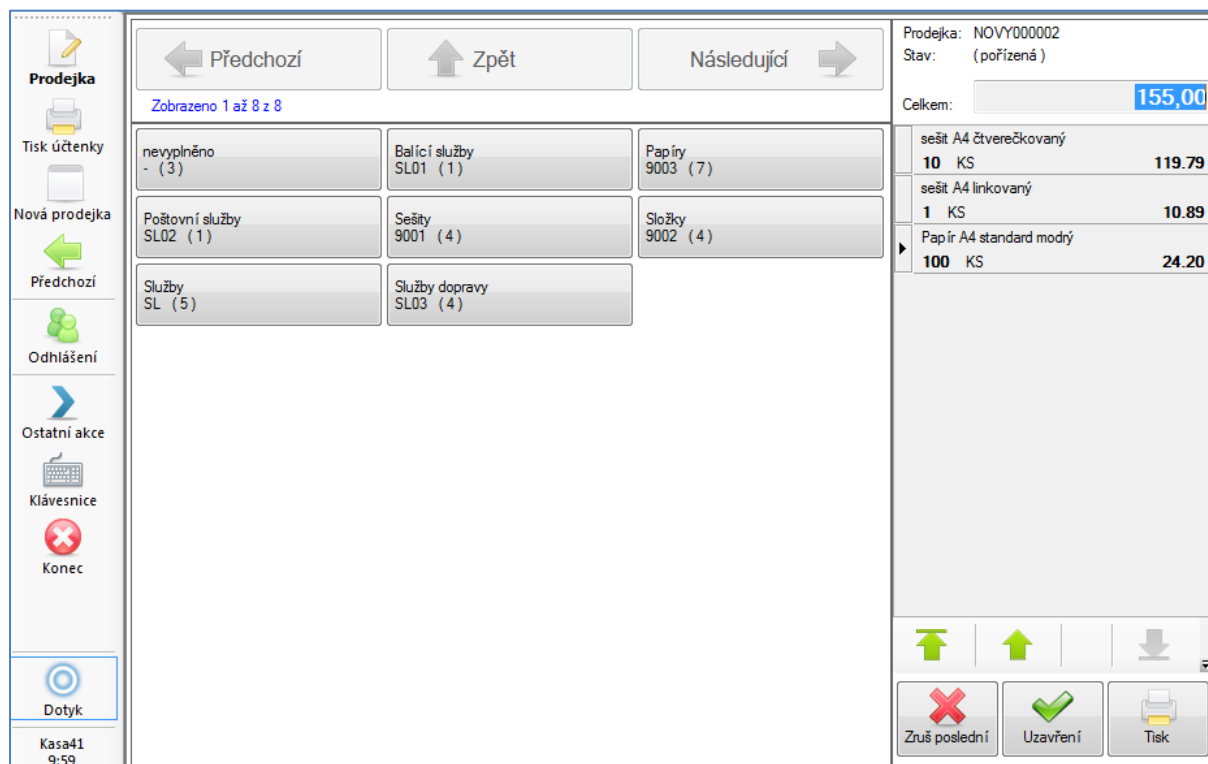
Prodejka
Tisk účtenky
Nová prodejka
Předchozí
Odhlášení
Ostatní akce
Klávesnice
Konec
Dotyk
Kasa41
9:59

Předchozí
Zpět
Následující
Zobrazeno 1 až 8 z 8

| | | |
|---|---|---|
| nevyplněno - (3) | Balící služby SL01 (1) | Papíry 9003 (7) |
| Poštovní služby SL02 (1) | Sešity 9001 (4) | Složky 9002 (4) |
| Služby SL (5) | Služby dopravy SL03 (4) | |

Prodejka: NOVY000002
Stav: (pořízená)
Celkem: 155,00

sešit A4 čtverečkovaný
10 KS 119.79
sešit A4 linkovaný
1 KS 10.89
Papír A4 standard modrý
100 KS 24.20

Zruš poslední
Uzavření
Tisk